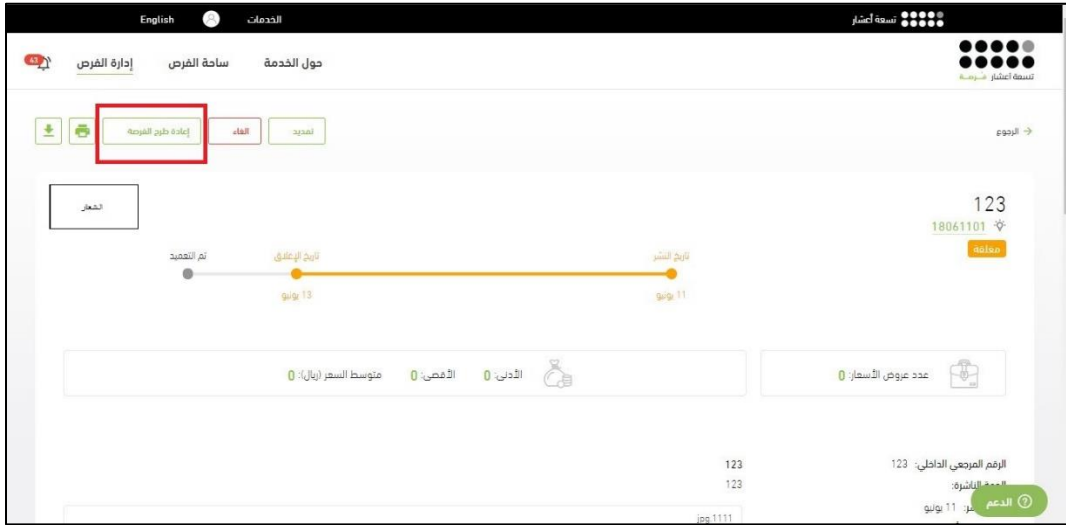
تسعة أعشار

الخدمات

English

تسعة أعشار فرصة

حول الخدمة

ساحة الفرص

إدارة الفرص

43

الرجوع

تمديد

الغاء

إعادة طرح الفرصة

123

18061101

مغلقة

الشعار

تاريخ النشر

11 يونيو

تاريخ الإغلاق

13 يونيو

تم التعميد

عدد عروض الأسعار: 0

الأدنى: 0

الأقصى: 0

متوسط السعر (ريال): 0

الرقم المرجعي الداخلي: 123

الجهة الناشرة:

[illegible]: 11 يونيو

123

123

1111.jpg

الدعم